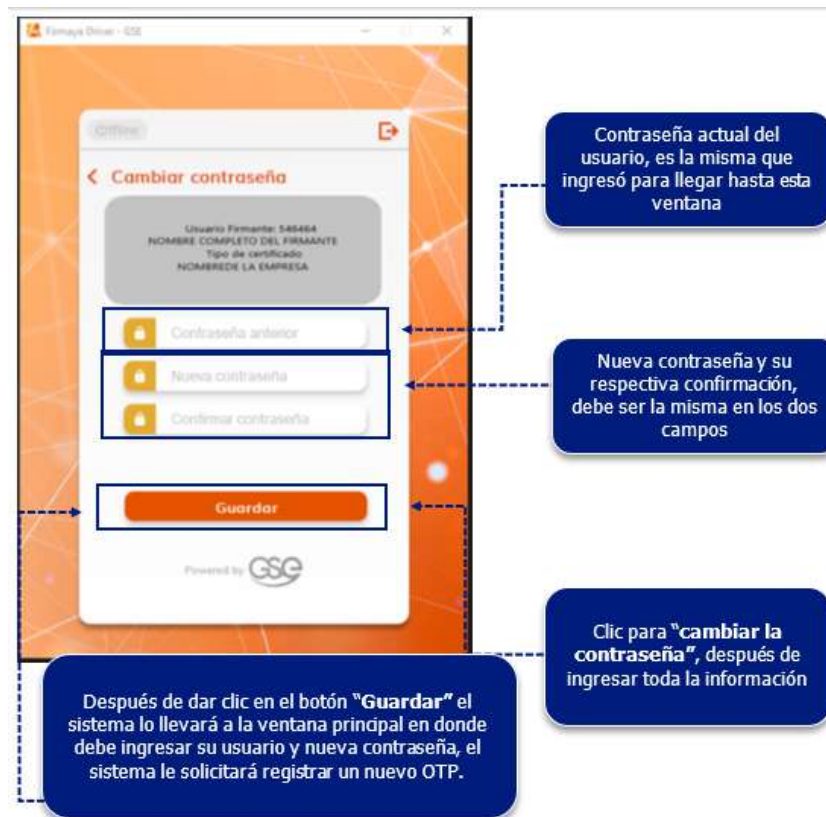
Firmaya Driver - GSE

Offline

Cambiar contraseña

Usuario Firmante: 546464
NOMBRE COMPLETO DEL FIRMANTE
Tipo de certificado
NOMBREDE LA EMPRESA

Contraseña anterior

Nueva contraseña

Confirmar contraseña

Guardar

Powered by GSE

Contraseña actual del usuario, es la misma que ingresó para llegar hasta esta ventana

Nueva contraseña y su respectiva confirmación, debe ser la misma en los dos campos

Clic para **"cambiar la contraseña"**, después de ingresar toda la información

Después de dar clic en el botón **"Guardar"** el sistema lo llevará a la ventana principal en donde debe ingresar su usuario y nueva contraseña, el sistema le solicitará registrar un nuevo OTP.